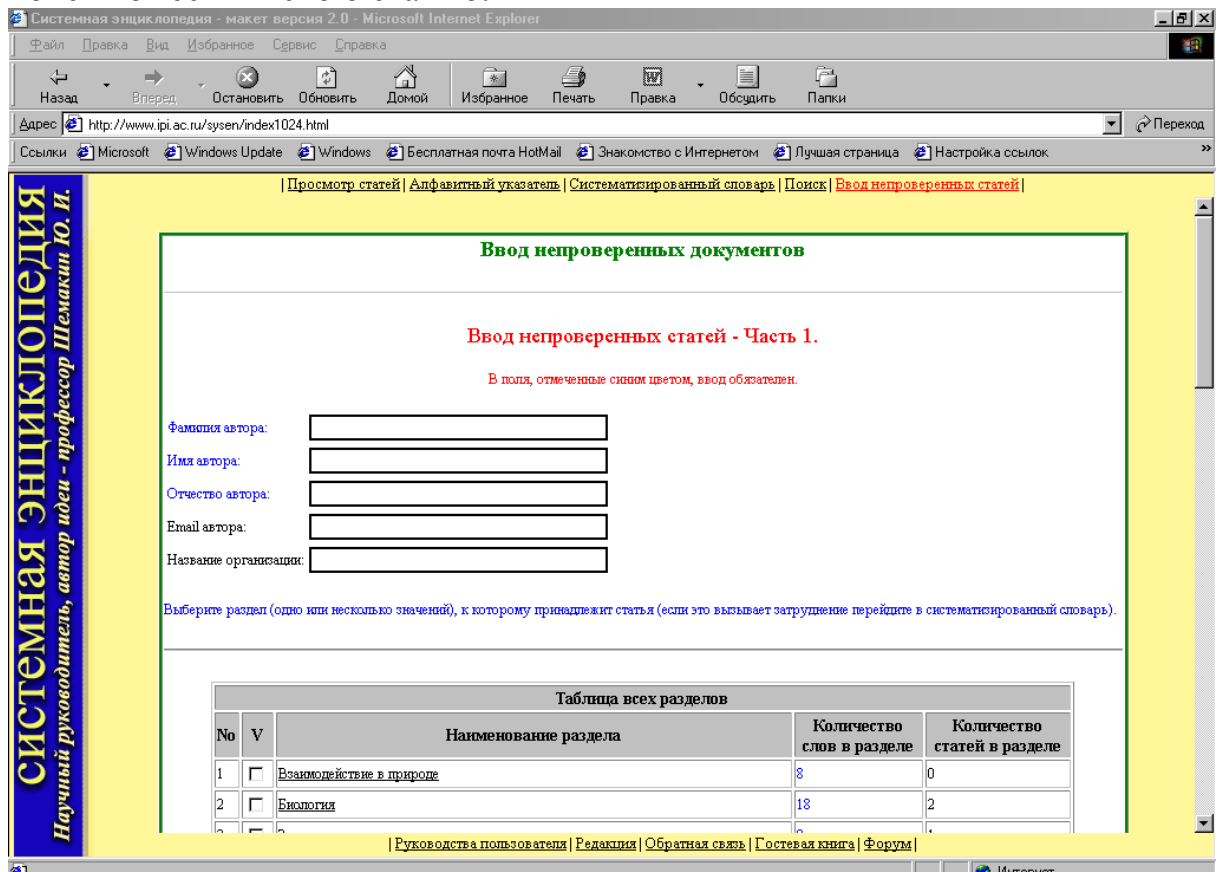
Системная энциклопедия - макет версия 2.0 - Microsoft Internet Explorer

Файл Правка Вид Избранное Сервис Справка

Назад Вперед Остановить Обновить Домой Избранное Печать Правка Обсудить Папки

Адрес http://www.ipi.ac.ru/sysen/index1024.html Переход

Ссылки Microsoft Windows Update Windows Бесплатная почта HotMail Знакомство с Интернетом Лучшая страница Настройка ссылок

системная энциклопедия
Научный руководитель, автор идеи - профессор Шемакин Ю. И.

| Просмотр статей | Алфавитный указатель | Систематизированный словарь | Поиск | Ввод непроверенных статей |

Ввод непроверенных документов

Ввод непроверенных статей - Часть 1.

В поля, отмеченные синим цветом, ввод обязателен.

Фамилия автора:

Имя автора:

Отчество автора:

Email автора:

Название организации:

Выберите раздел (одно или несколько значений), к которому принадлежит статья (если это вызывает затруднение перейдите в систематизированный словарь).

Таблица всех разделов

| No | V | Наименование раздела | Количество слов в разделе | Количество статей в разделе |
|---|---|---|---|---|
| 1 | | Взаимодействие в природе | 8 | 0 |
| 2 | | Биология | 18 | 2 |
| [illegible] | | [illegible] | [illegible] | 1 |

| Руководства пользователя | Редакция | Обратная связь | Гостевая книга | Форум |

Интернет